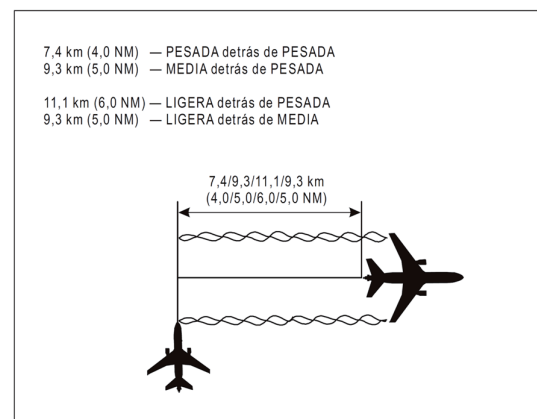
7,4 km (4,0 NM) — PESADA detrás de PESADA
9,3 km (5,0 NM) — MEDIA detrás de PESADA

11,1 km (6,0 NM) — LIGERA detrás de PESADA
9,3 km (5,0 NM) — LIGERA detrás de MEDIA

7,4/9,3/11,1/9,3 km
(4,0/5,0/6,0/5,0 NM)